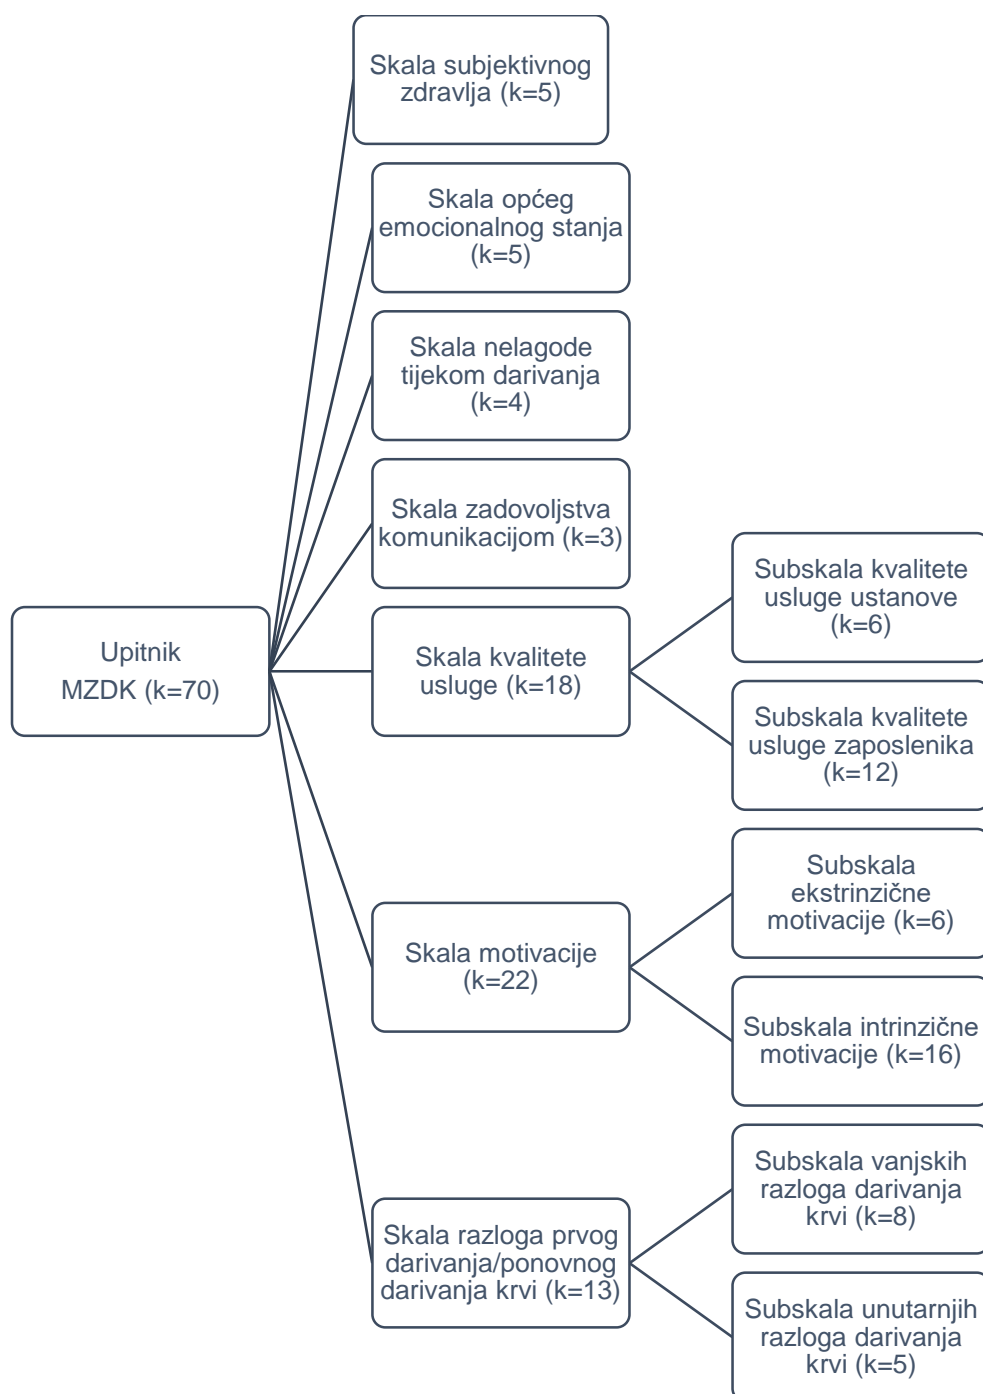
Upitnik MZDK (k=70)

Skala subjektivnog zdravlja (k=5)

Skala općeg emocionalnog stanja (k=5)

Skala nelagode tijekom darivanja (k=4)

Skala zadovoljstva komunikacijom (k=3)

Skala kvalitete usluge (k=18)

Subskala kvalitete usluge ustanove (k=6)

Subskala kvalitete usluge zaposlenika (k=12)

Skala motivacije (k=22)

Subskala ekstrinzične motivacije (k=6)

Subskala intrinzične motivacije (k=16)

Skala razloga prvog darivanja/ponovnog darivanja krvi (k=13)

Subskala vanjskih razloga darivanja krvi (k=8)

Subskala unutarnjih razloga darivanja krvi (k=5)